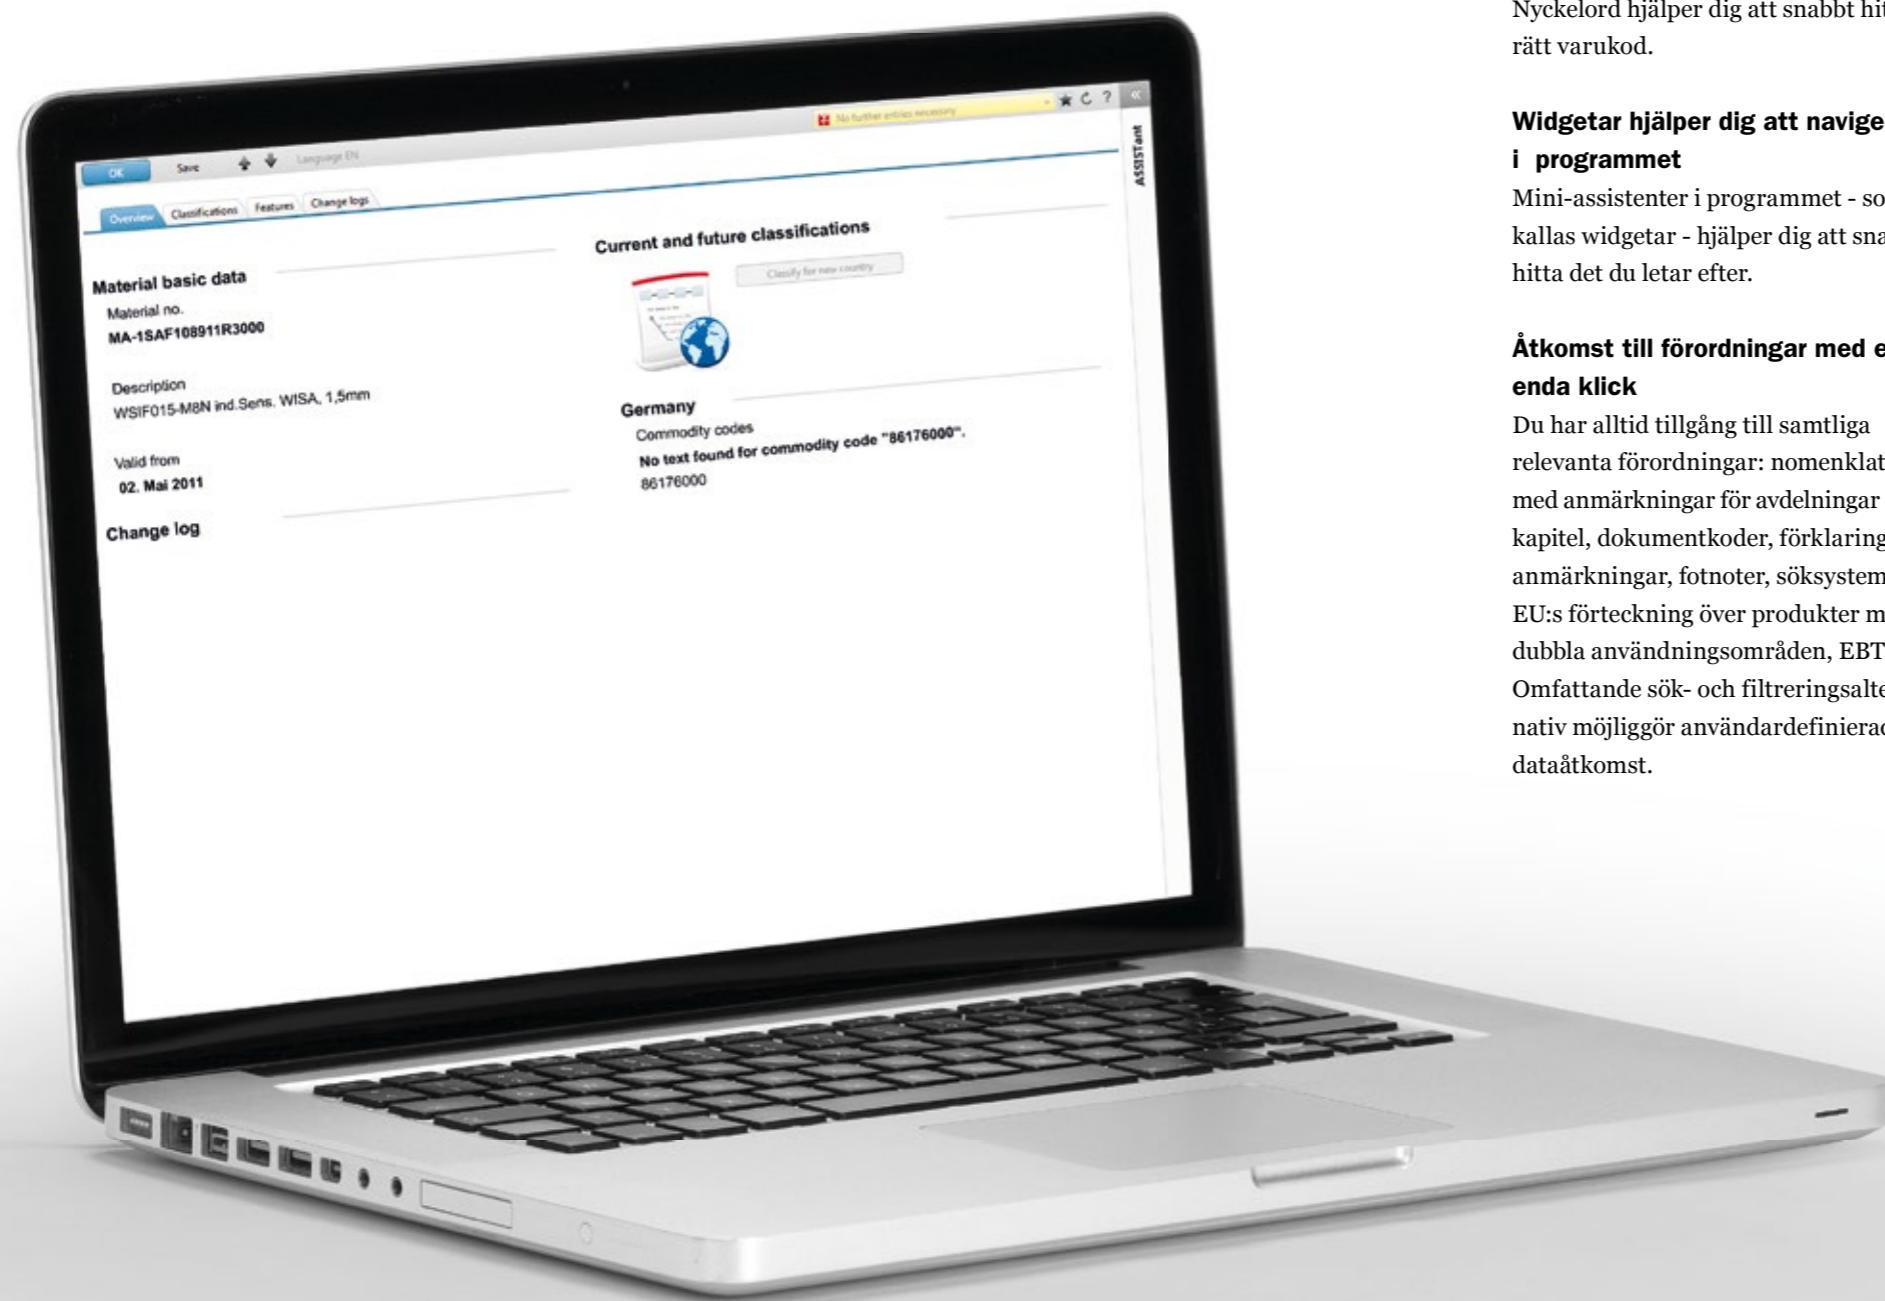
OK Save Language EN

No further entries necessary

ASSISTant

Overview Classifications Features Change logs

Material basic data

Material no.

MA-1SAF108911R3000

Description

WSIF015-M8N ind.Sens. WISA, 1,5mm

Valid from

02. Mai 2011

Change log

Current and future classifications

Classify for new country

Germany

Commodity codes

No text found for commodity code "86176000".

86176000

Nyckelord hjälper dig att snabbt hit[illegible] rätt varukod.

Widgetar hjälper dig att navige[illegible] i programmet

Mini-assistenter i programmet - so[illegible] kallas widgetar - hjälper dig att sna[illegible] hitta det du letar efter.

Åtkomst till förordningar med e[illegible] enda klick

Du har alltid tillgång till samtliga relevanta förordningar: nomenklat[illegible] med anmärkningar för avdelningar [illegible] kapitel, dokumentkoder, förklaring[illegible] anmärkningar, fotnoter, söksystem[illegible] EU:s förteckning över produkter m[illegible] dubbla användningsområden, EBT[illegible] Omfattande sök- och filtreringsalte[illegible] nativ möjliggör användardefinierad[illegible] dataåtkomst.